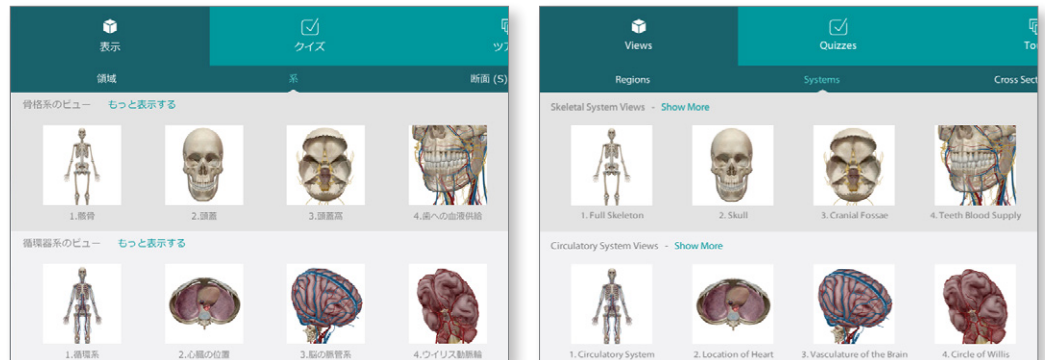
表示
クイズ
ツア

領域
系
断面 (5)

骨格系のビュー もっと表示する

1.骨格
2.頭蓋
3.頭蓋窩
4.歯への血液供給

循環器系のビュー もっと表示する

1.循環系
2.心臓の位置
3.脳の脈管系
4.ウイリス動脈輪

Views
Quizzes
To

Regions
Systems
Cross Sect

Skeletal System Views - Show More

1. Full Skeleton
2. Skull
3. Cranial Fossae
4. Teeth Blood Supply

Circulatory System Views - Show More

1. Circulatory System
2. Location of Heart
3. Vasculature of the Brain
4. Circle of Willis